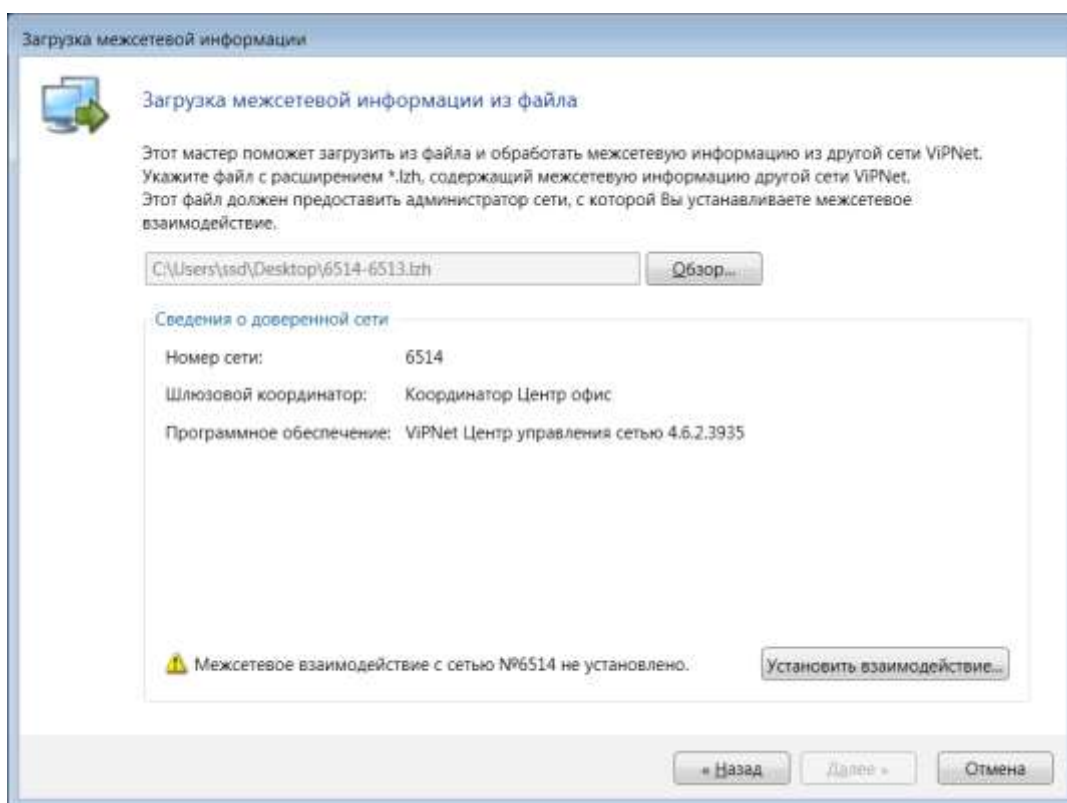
Загрузка межсетевой информации

Загрузка межсетевой информации из файла

Этот мастер поможет загрузить из файла и обработать межсетевую информацию из другой сети ViPNet. Укажите файл с расширением *.lzh, содержащий межсетевую информацию другой сети ViPNet. Этот файл должен предоставить администратор сети, с которой Вы устанавливаете межсетевое взаимодействие.

C:\Users\ssd\Desktop\6514-6513.lzh

Обзор...

Сведения о доверенной сети

| | |
|---|---|
| Номер сети: | 6514 |
| Шлюзовой координатор: | Координатор Центр офис |
| Программное обеспечение: | ViPNet Центр управления сетью 4.6.2.3935 |

Межсетевое взаимодействие с сетью №6514 не установлено.

Установить взаимодействие...

« Назад

Далее »

Отмена